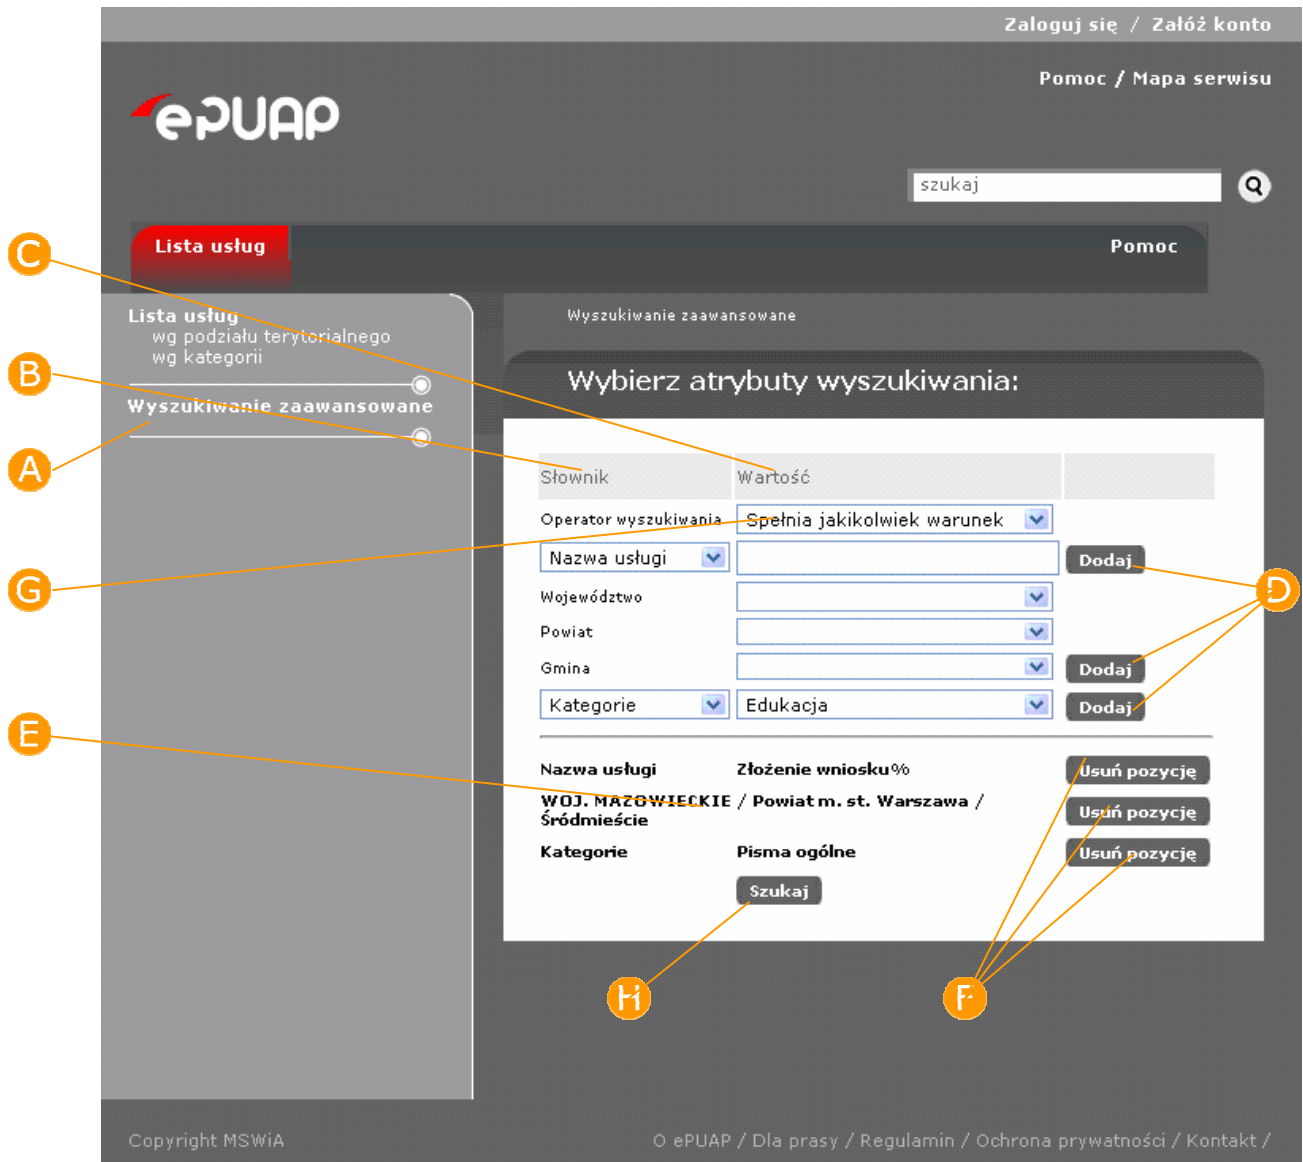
Zaloguj się / Załóż konto

Pomoc / Mapa serwisu

ePUAP

szukaj

Lista usług

Pomoc

Lista usług
wg podziału terytorialnego
wg kategorii

Wyszukiwanie zaawansowane

Wyszukiwanie zaawansowane

Wybierz atrybuty wyszukiwania:

| Słownik | Wartość | |
|---|---|---|
| Operator wyszukiwania | Spełnia jakikolwiek warunek | |
| Nazwa usługi | | Dodaj |
| Województwo | | |
| Powiat | | |
| Gmina | | Dodaj |
| Kategorie | Edukacja | Dodaj |

| | | |
|---|---|---|
| Nazwa usługi | Złożenie wniosku% | Usuń pozycję |
| WOJ. MAZOWIECKIE / Powiat m. st. Warszawa / Śródmieście | | Usuń pozycję |
| Kategorie | Pisma ogólne | Usuń pozycję |

Szukaj

A
B
C
D
E
F
G
H

Copyright MSWiA

O ePUAP / Dla prasy / Regulamin / Ochrona prywatności / Kontakt /